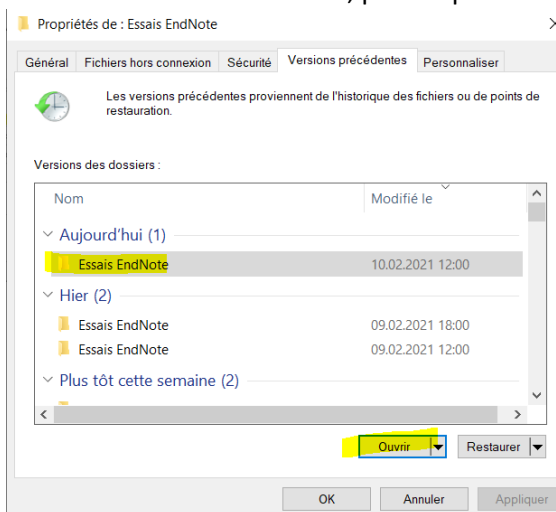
Propriétés de : Essais EndNote

Général | Fichiers hors connexion | Sécurité | Versions précédentes | Personnaliser

Les versions précédentes proviennent de l'historique des fichiers ou de points de restauration.

Versions des dossiers :

| Nom | Modifié le |
|---|---|
| Aujourd'hui (1) | |
| Essais EndNote | 10.02.2021 12:00 |
| Hier (2) | |
| Essais EndNote | 09.02.2021 18:00 |
| Essais EndNote | 09.02.2021 12:00 |
| Plus tôt cette semaine (2) | |

Ouvrir | Restaurer

OK | Annuler | Appliquer